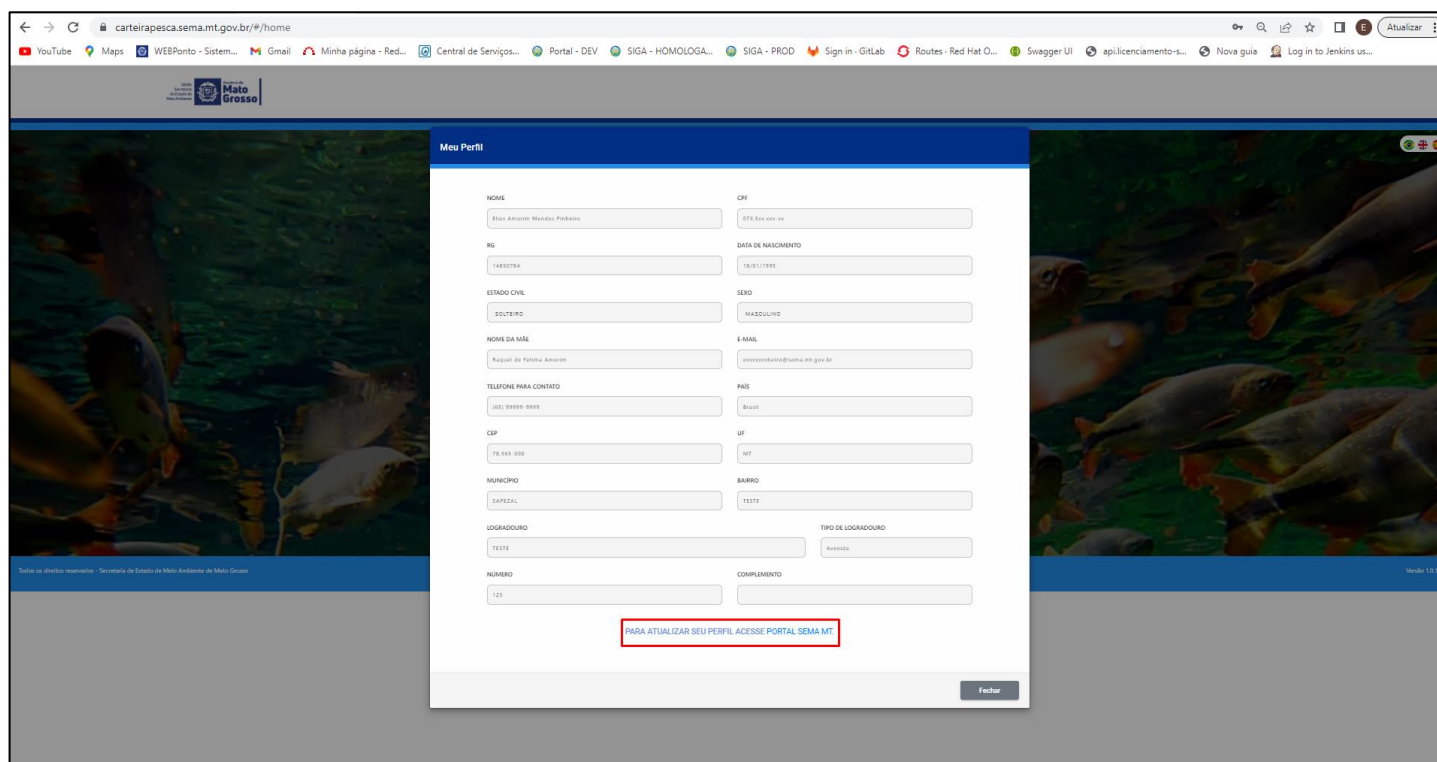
carteirapesca.sema.mt.gov.br/#/home

Atualizar

YouTube Maps WEBPonto - Sistem... Gmail Minha página - Red... Central de Serviços... Portal - DEV SIGA - HOMOLOGA... SIGA - PROD Sign in · GitLab Routes · Red Hat O... Swagger UI api.licenciamento-s... Nova guia Log in to Jenkins us...

Governo de Mato Grosso

Meu Perfil

NOME
Elias Amorim Mendes Pinheiro

CPF
075.8xx.xxx-xx

RG
14850784

DATA DE NASCIMENTO
18/01/1995

ESTADO CIVIL
SOLTEIRO

SEXO
MASCULINO

NOME DA MÃE
Raquel de Fatima Amorim

E-MAIL
exxxxxxheiro@sema.mt.gov.br

TELEFONE PARA CONTATO
(65) 99999-9999

PAÍS
Brasil

CEP
78.365-000

UF
MT

MUNICÍPIO
SAPEZAL

BAIRRO
TESTE

LOGRADOURO
TESTE

TIPO DE LOGRADOURO
Avenida

NÚMERO
123

COMPLEMENTO

PARA ATUALIZAR SEU PERFIL ACESSE PORTAL SEMA MT.

Fechar

Todos os direitos reservados - Secretaria de Estado de Meio Ambiente de Mato Grosso

Versão 1.0.